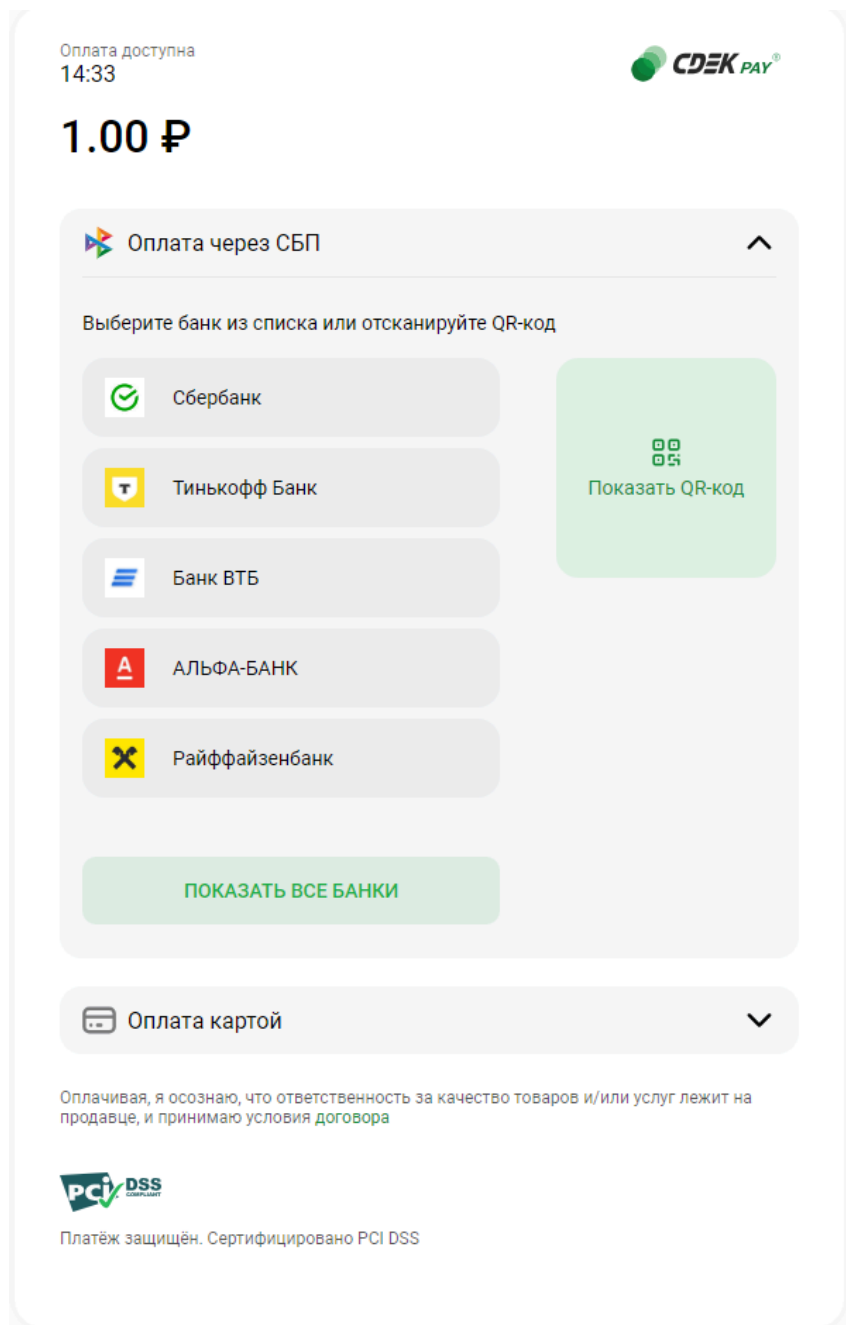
Оплата доступна
14:33

CDEK PAY®

1.00 ₽

Оплата через СБП

Выберите банк из списка или отсканируйте QR-код

Сбербанк

Тинькофф Банк

Банк ВТБ

АЛЬФА-БАНК

Райффайзенбанк

Показать QR-код

ПОКАЗАТЬ ВСЕ БАНКИ

Оплата картой

Оплачивая, я осознаю, что ответственность за качество товаров и/или услуг лежит на продавце, и принимаю условия договора

PCI DSS COMPLIANT

Платёж защищён. Сертифицировано PCI DSS